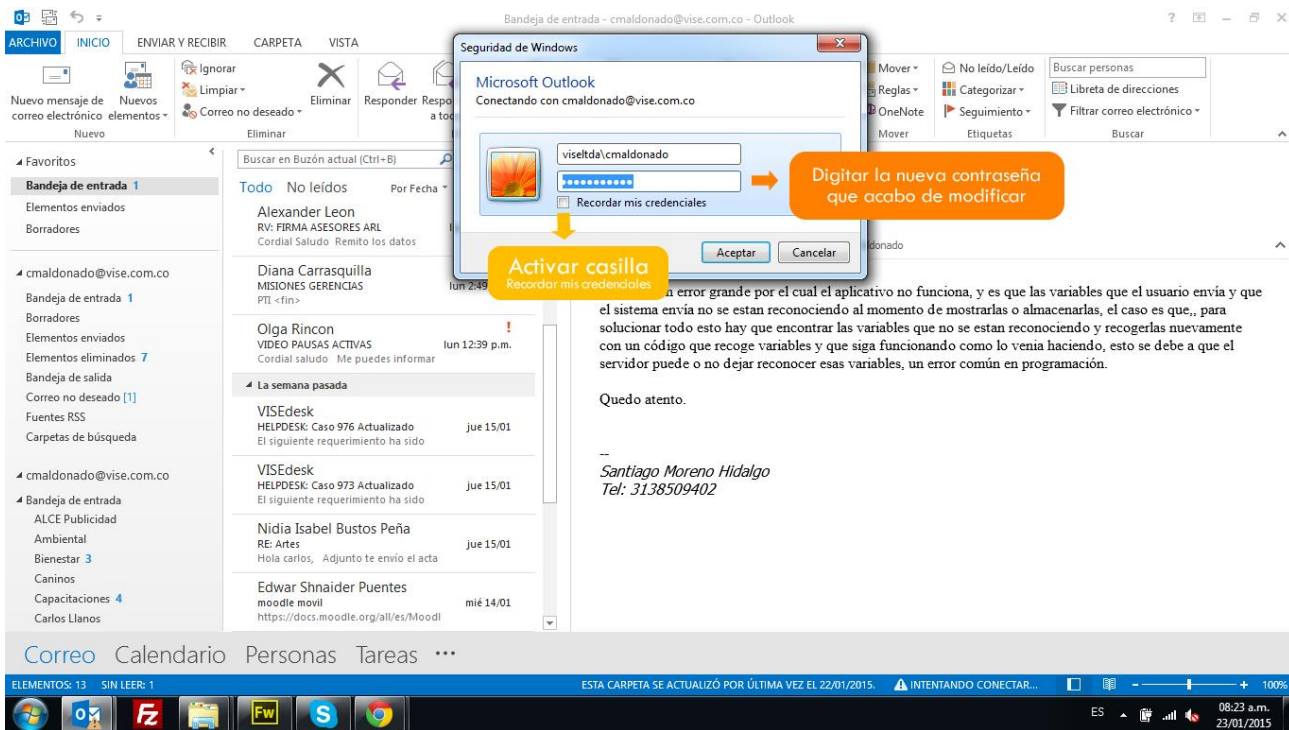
Bandeja de entrada - cmaldonado@vise.com.co - Outlook

? – ×

ARCHIVO INICIO ENVIAR Y RECIBIR CARPETA VISTA

Nuevo mensaje de correo electrónico Nuevos elementos
Nuevo

Ignorar
Limpiar
Correo no deseado
Eliminar
Eliminar

Responder Responder a todos

Mover
Reglas
OneNote
Mover

No leído/Leído
Categorizar
Seguimiento
Etiquetas

Buscar personas
Libreta de direcciones
Filtrar correo electrónico
Buscar

Seguridad de Windows
Microsoft Outlook
Conectando con cmaldonado@vise.com.co
viseltda\cmaldonado
●●●●●●●●●●●
Recordar mis credenciales
Aceptar Cancelar

Digitar la nueva contraseña que acabo de modificar

Activar casilla
Recordar mis credenciales

Favoritos
Bandeja de entrada 1
Elementos enviados
Borradores

cmaldonado@vise.com.co
Bandeja de entrada 1
Borradores
Elementos enviados
Elementos eliminados 7
Bandeja de salida
Correo no deseado [1]
Fuentes RSS
Carpetas de búsqueda

cmaldonado@vise.com.co
Bandeja de entrada
ALCE Publicidad
Ambiental
Bienestar 3
Caninos
Capacitaciones 4
Carlos Llanos

Buscar en Buzón actual (Ctrl+B)
Todo No leídos Por Fecha

Alexander Leon
RV: FIRMA ASESORES ARL
Cordial Saludo Remito los datos

Diana Carrasquilla
MISIONES GERENCIAS lun 2:49
PTI <fin>

Olga Rincon
VIDEO PAUSAS ACTIVAS lun 12:39 p.m.
Cordial saludo Me puedes informar

La semana pasada

VISEdesk
HELPDESK: Caso 976 Actualizado jue 15/01
El siguiente requerimiento ha sido

VISEdesk
HELPDESK: Caso 973 Actualizado jue 15/01
El siguiente requerimiento ha sido

Nidia Isabel Bustos Peña
RE: Artes jue 15/01
Hola carlos, Adjunto te envío el acta

Edwar Shnaider Puentes
moodle movil mié 14/01
https://docs.moodle.org/all/es/Moodl

ldonado

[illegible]n error grande por el cual el aplicativo no funciona, y es que las variables que el usuario envía y que el sistema envía no se estan reconociendo al momento de mostrarlas o almacenarlas, el caso es que,, para solucionar todo esto hay que encontrar las variables que no se estan reconociendo y recogerlas nuevamente con un código que recoge variables y que siga funcionando como lo venia haciendo, esto se debe a que el servidor puede o no dejar reconocer esas variables, un error común en programación.

Quedo atento.

--
Santiago Moreno Hidalgo
Tel: 3138509402

Correo Calendario Personas Tareas ···

ELEMENTOS: 13 SIN LEER: 1
ESTA CARPETA SE ACTUALIZÓ POR ÚLTIMA VEZ EL 22/01/2015. INTENTANDO CONECTAR... 100%

ES 08:23 a.m. 23/01/2015